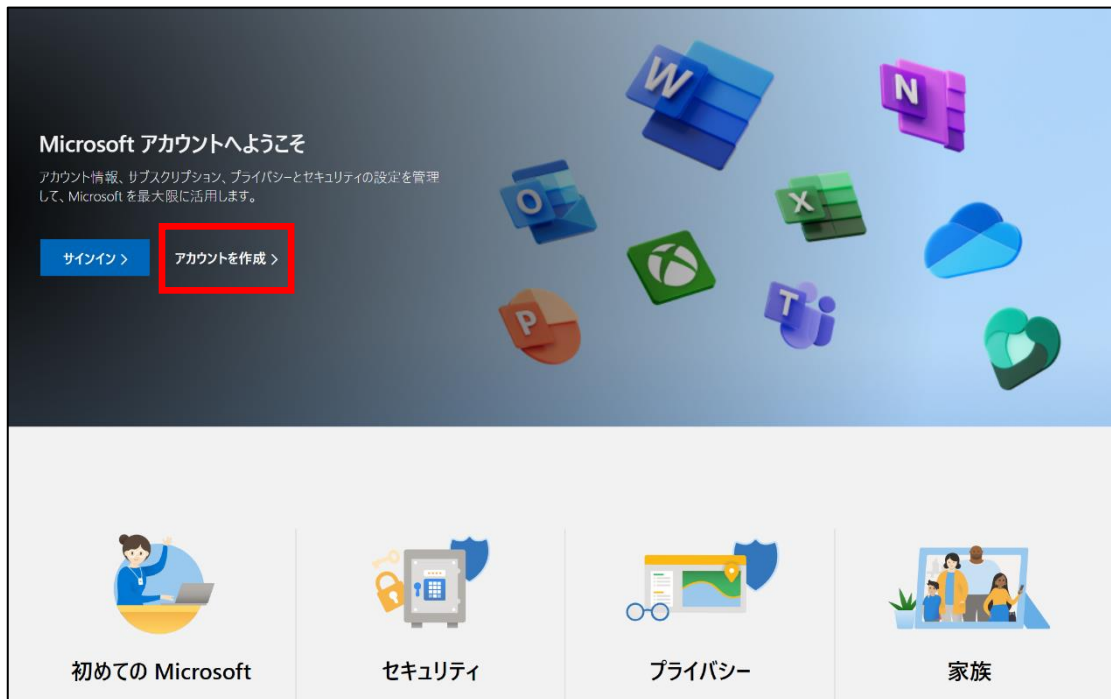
Microsoft アカウントへようこそ

アカウント情報、サブスクリプション、プライバシーとセキュリティの設定を管理して、Microsoft を最大限に活用します。

サインイン >

アカウントを作成 >

W

N

O

X

P

T

初めての Microsoft

セキュリティ

プライバシー

家族